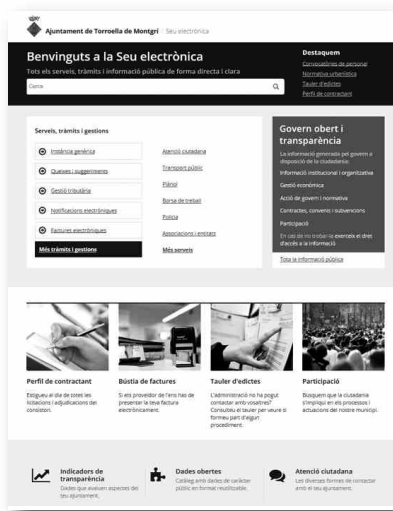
Ajuntament de Torroella de Montgrí Seu electrònica

Benvinguts a la Seu electrònica
Tots els serveis, tràmits i informació pública de forma directa i clara

Cerca

Destaquem
Convocatòries de personal
Normativa urbanística
Tauler d'edictes
Perfil de contractant

Serveis, tràmits i gestions

Instància genèrica
Queixes i suggeriments
Gestió tributària
Notificacions electròniques
Factures electròniques
Més tràmits i gestions

Atenció ciutadana
Transport públic
Plànol
Borsa de treball
Policia
Associacions i entitats
Més serveis

Govern obert i transparència
La informació generada pel govern a disposició de la ciutadania.
Informació institucional i organitzativa
Gestió econòmica
Acció de govern i normativa
Contractes, convenis i subvencions
Participació
En cas de no trobar-la exerceix el dret d'accés a la informació
Tota la informació pública

Perfil de contractant
Estigueu al dia de totes les licitacions i adjudicacions del consistori.

Bústia de factures
Si ets proveïdor de l'ens has de presentar la teva factura electrònicament.

Tauler d'edictes
L'administració no ha pogut contactar amb vosaltres? Consulteu el tauler per veure si formeu part d'algun procediment.

Participació
Busquem que la ciutadania s'impliqui en els processos i actuacions del nostre municipi.

Indicadors de transparència
Dades que avaluen aspectes del teu ajuntament.

Dades obertes
Catàleg amb dades de caràcter públic en format reutilitzable.

Atenció ciutadana
Les diverses formes de contactar amb el teu ajuntament.